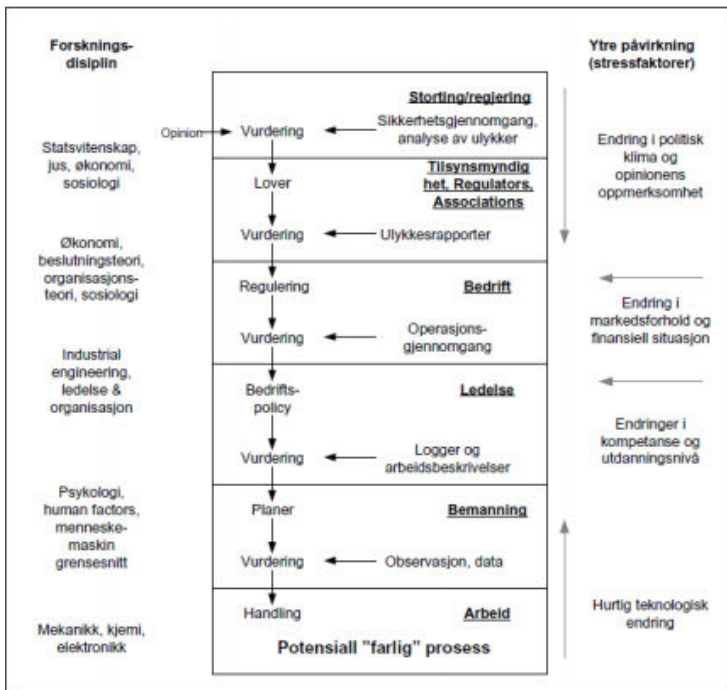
Forskningsdisiplin

Statsvitenskap, jus, økonomi, sosiologi

Økonomi, beslutningsteori, organisasjonsteori, sosiologi

Industrial engineering, ledelse & organisasjon

Psykologi, human factors, menneskemaskin grensesnitt

Mekanikk, kjemi, elektronikk

Storting/regjering

Opinion

Vurdering

Sikkerhetsgjennomgang, analyse av ulykker

Tilsynsmyndighet, Regulators, Associations

Lover

Vurdering

Ulykkesrapporter

Regulering

Bedrift

Vurdering

Operasjonsgjennomgang

Bedriftspolicy

Ledelse

Vurdering

Logger og arbeidsbeskrivelser

Planer

Bemanning

Vurdering

Observasjon, data

Handling

Arbeid

Potensiall "farlig" prosess

Ytre påvirkning (stressfaktorer)

Endring i politisk klima og opinionens oppmerksomhet

Endring i markedsforhold og finansiell situasjon

Endringer i kompetanse og utdanningsnivå

Hurtig teknologisk endring